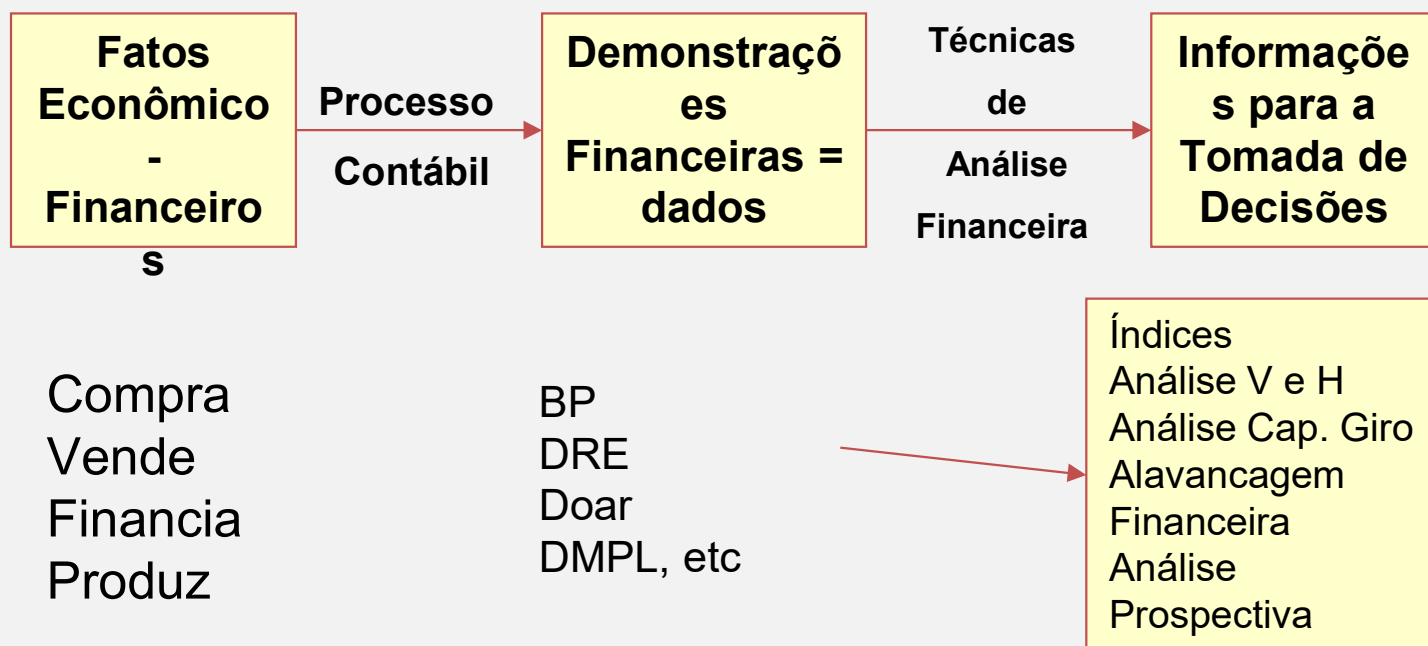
Fatos Econômico - Financeiros

Processo

Contábil

Demonstrações Financeiras = dados

Técnicas

de

Análise

Financeira

Informações para a Tomada de Decisões

Compra
Vende
Financia
Produz

BP
DRE
Doar
DMPL, etc

Índices
Análise V e H
Análise Cap. Giro
Alavancagem
Financeira
Análise
Prospectiva